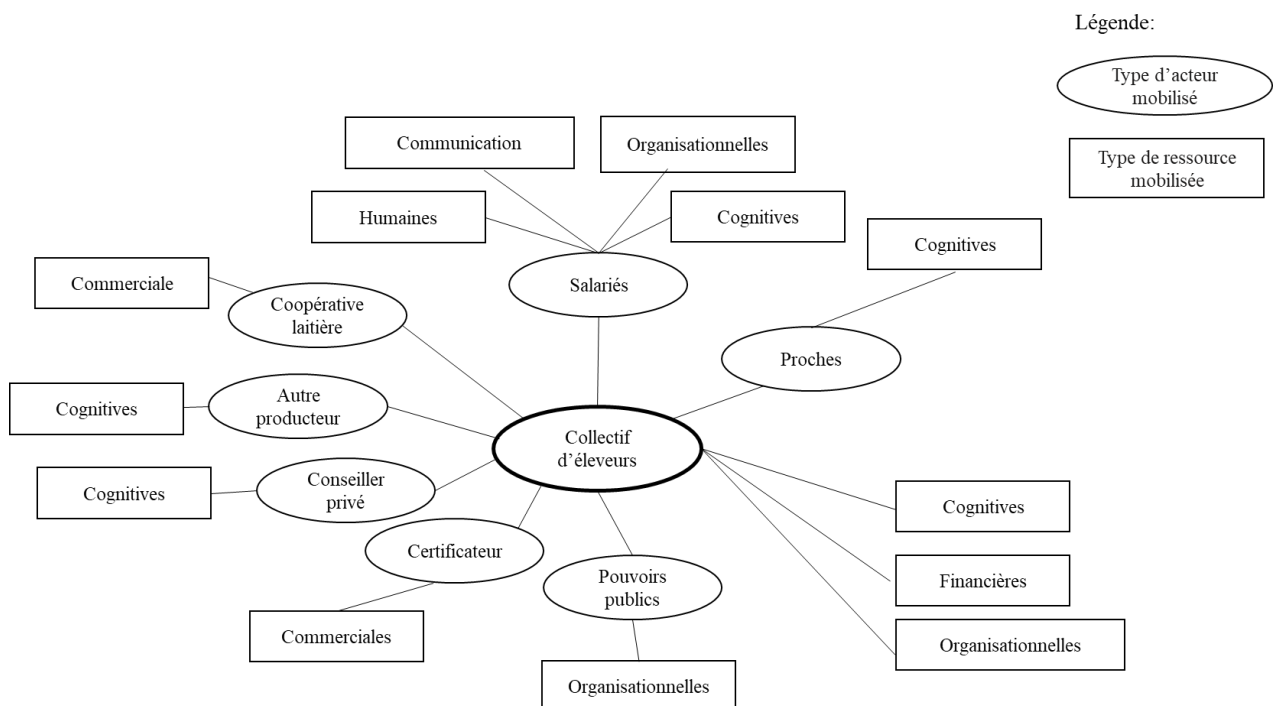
Légende:

Type d'acteur mobilisé

Type de ressource mobilisée

Communication

Organisationnelles

Humaines

Cognitives

Cognitives

Salariés

Commerciale

Coopérative laitière

Proches

Cognitives

Autre producteur

Collectif d'éleveurs

Cognitives

Conseiller privé

Cognitives

Certificateur

Financières

Pouvoirs publics

Organisationnelles

Commerciales

Organisationnelles